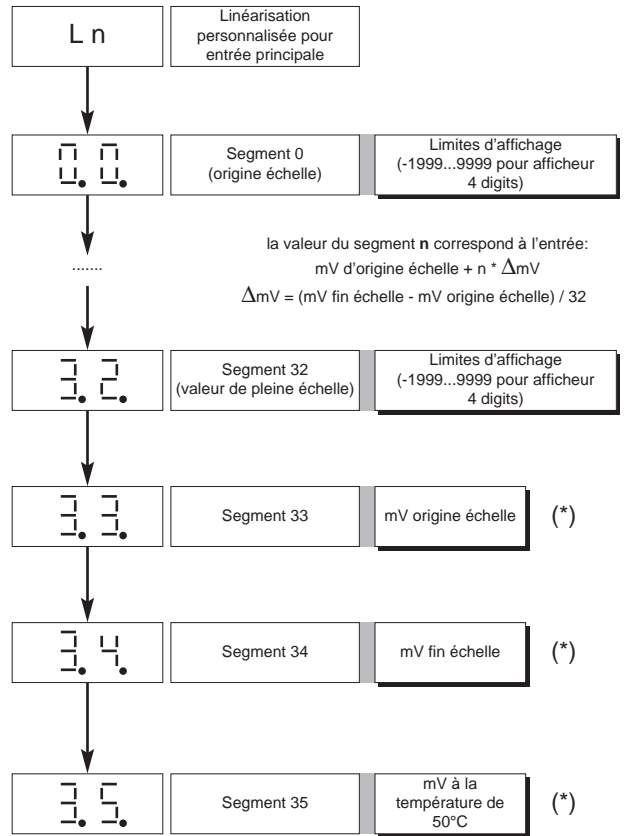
L n

Linéarisation personnalisée pour entrée principale

0. 0.

Segment 0 (origine échelle)

Limites d'affichage (-1999...9999 pour afficheur 4 digits)

la valeur du segment **n** correspond à l'entrée:
mV d'origine échelle + n * $\Delta$mV
$\Delta$mV = (mV fin échelle - mV origine échelle) / 32

.......

3. 2.

Segment 32 (valeur de pleine échelle)

Limites d'affichage (-1999...9999 pour afficheur 4 digits)

3. 3.

Segment 33

mV origine échelle

(*)

3. 4.

Segment 34

mV fin échelle

(*)

3. 5.

Segment 35

mV à la température de 50°C

(*)